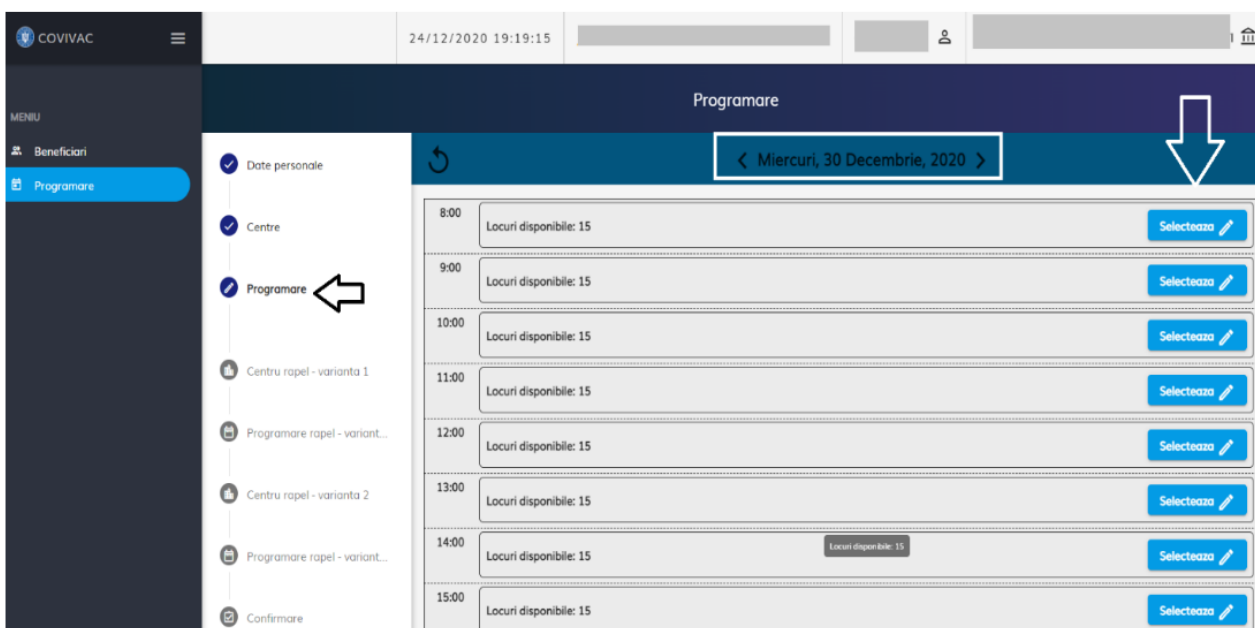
COVIVAC

24/12/2020 19:19:15

MENIU

Beneficiari

Programare

Programare

Date personale

Centre

Programare

Centru rapel - varianta 1

Programare rapel - variant...

Centru rapel - varianta 2

Programare rapel - variant...

Confirmare

Miercuri, 30 Decembrie, 2020

| | | |
|---|---|---|
| 8:00 | Locuri disponibile: 15 | Selecteaza |
| 9:00 | Locuri disponibile: 15 | Selecteaza |
| 10:00 | Locuri disponibile: 15 | Selecteaza |
| 11:00 | Locuri disponibile: 15 | Selecteaza |
| 12:00 | Locuri disponibile: 15 | Selecteaza |
| 13:00 | Locuri disponibile: 15 | Selecteaza |
| 14:00 | Locuri disponibile: 15 | Selecteaza |
| 15:00 | Locuri disponibile: 15 | Selecteaza |

Locuri disponibile: 15